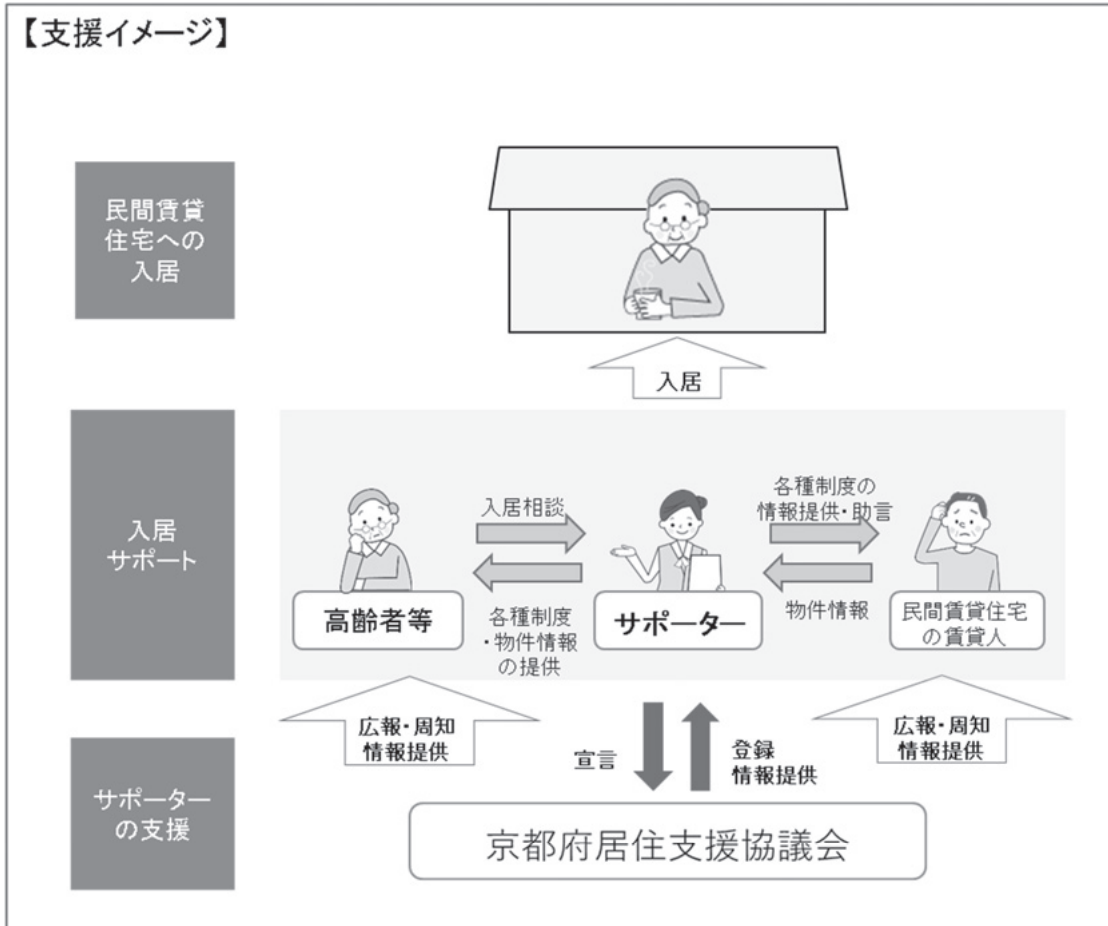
【支援イメージ】

民間賃貸住宅への入居

入居

入居サポート

入居相談

各種制度の情報提供・助言

高齢者等

各種制度・物件情報の提供

サポーター

物件情報

民間賃貸住宅の賃貸人

広報・周知情報提供

宣言

登録情報提供

広報・周知情報提供

サポーターの支援

京都府居住支援協議会